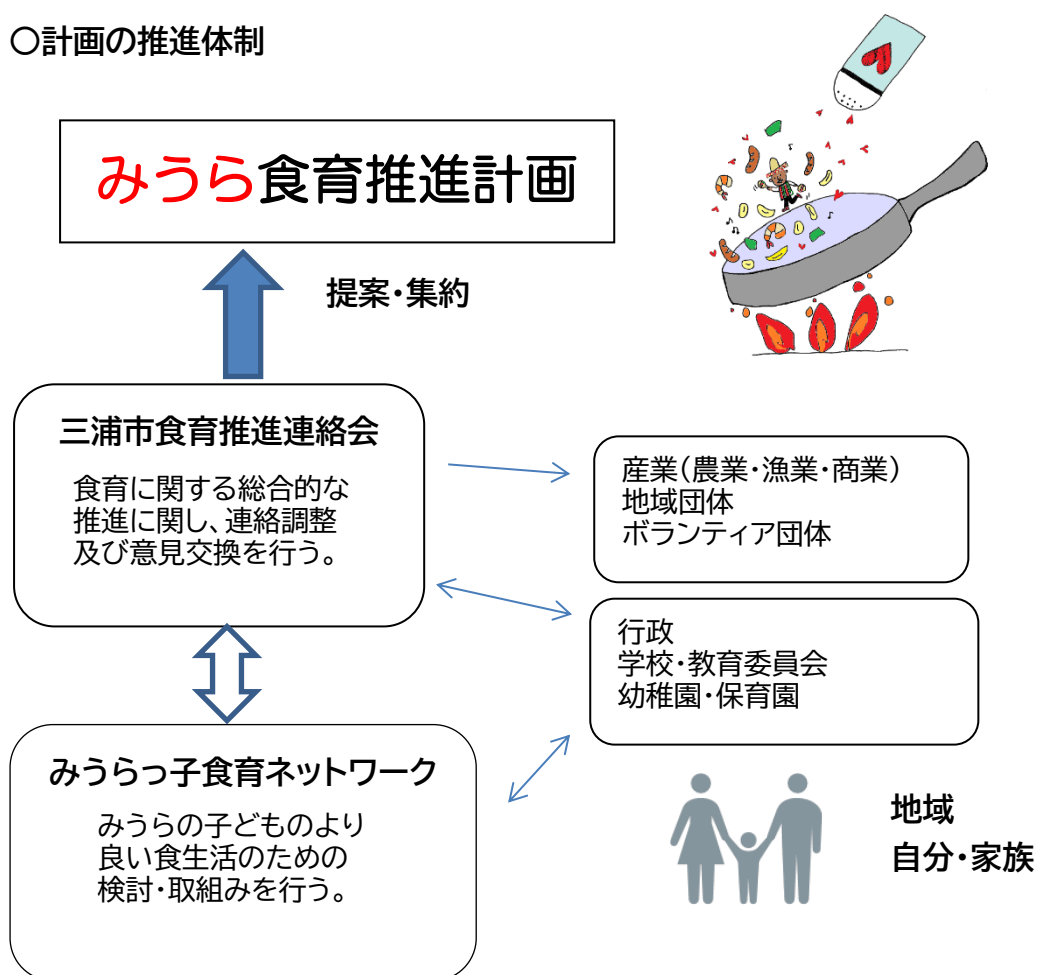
○計画の推進体制

みうら食育推進計画

提案・集約

三浦市食育推進連絡会

食育に関する総合的な推進に関し、連絡調整及び意見交換を行う。

産業（農業・漁業・商業）
地域団体
ボランティア団体

行政
学校・教育委員会
幼稚園・保育園

みうらっ子食育ネットワーク

みうらの子どものより良い食生活のための検討・取組みを行う。

地域
自分・家族